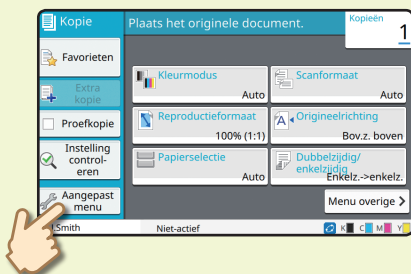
Kopie
Plaats het originele document.
Kopieën
1

Favorieten

Extra kopie

Proefkopie

Instelling controleren

Aangepast menu

Kleurmodus
Auto

Scanformaat
Auto

Reproductieformaat
100% (1:1)

Origineelrichting
Bov.z. boven

Papierselectie
Auto

Dubbelzijdig/enkelzijdig
Enkelz.->enkelz.

Menu overige

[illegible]Smith
Niet-actief
K C M Y